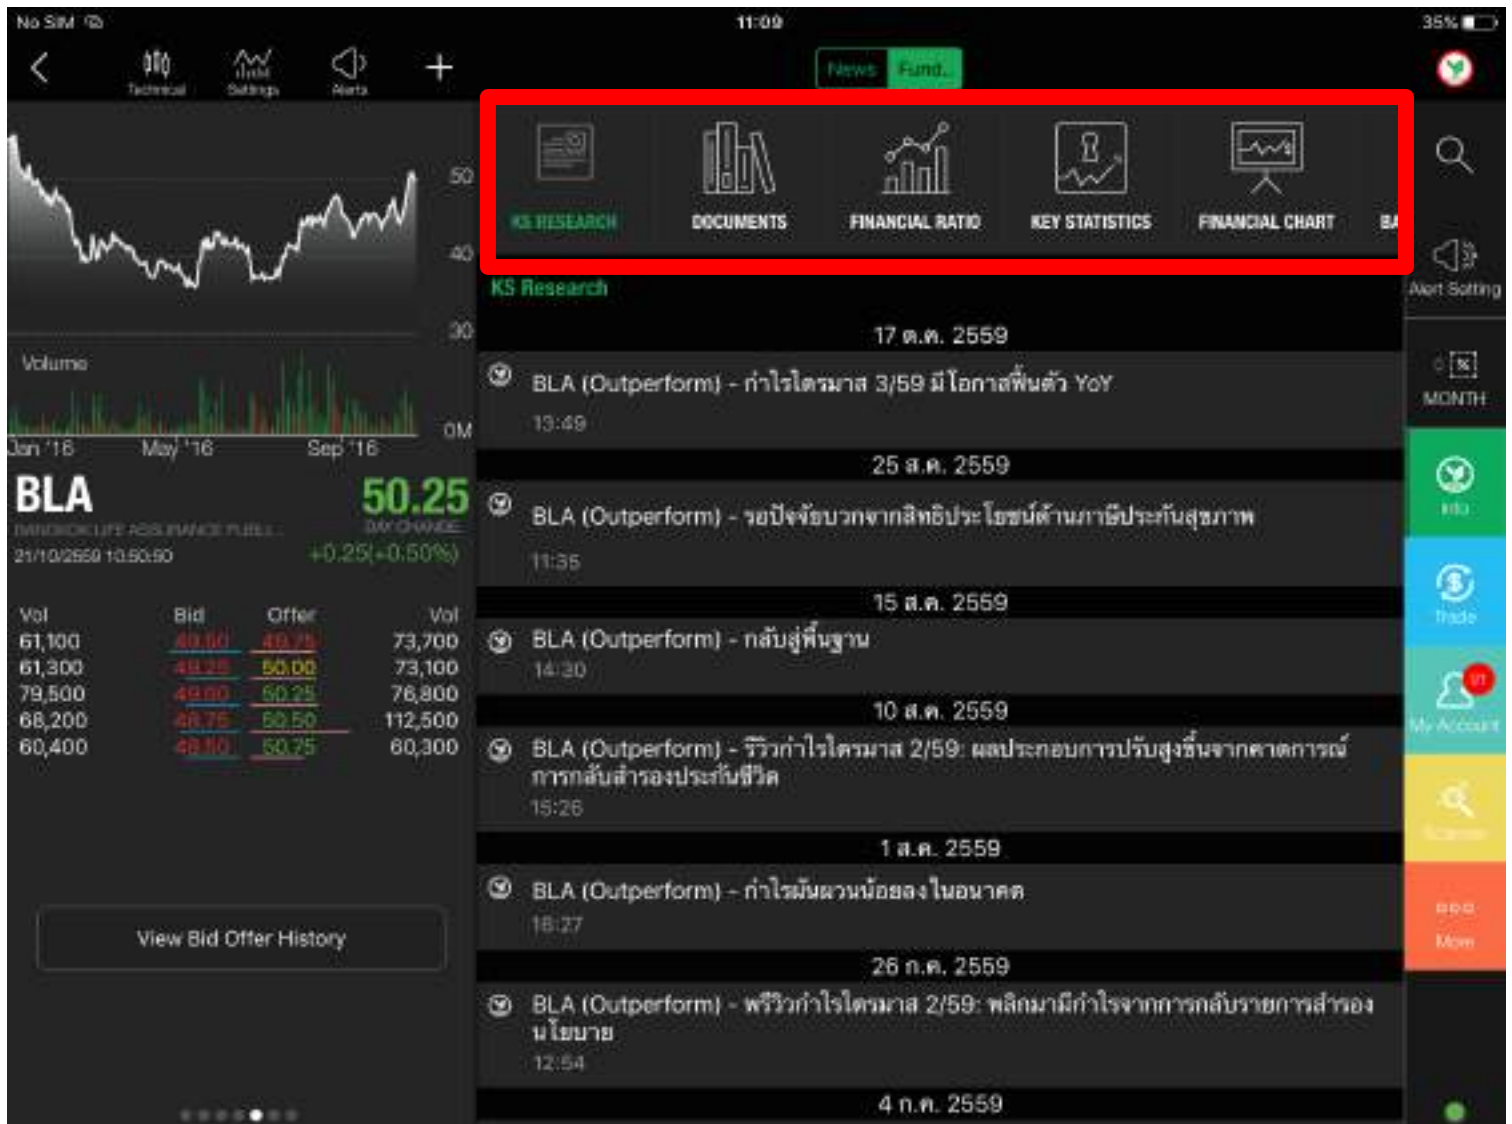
No SIM 11:09 35%

Technical Settings Alerts +

News Fund.

50
40
30
Volume
0M
Jan '16 May '16 Sep '16

BLA 50.25
BANGKOK LIFE ASSURANCE PUBLI... DAY CHANGE
21/10/2559 10:50:50 +0.25(+0.50%)

| Vol | Bid | Offer | Vol |
|---|---|---|---|
| 61,100 | 49.50 | 49.75 | 73,700 |
| 61,300 | 49.25 | 50.00 | 73,100 |
| 79,500 | 49.00 | 50.25 | 76,800 |
| 68,200 | 48.75 | 50.50 | 112,500 |
| 60,400 | 48.50 | 50.75 | 60,300 |

View Bid Offer History

KS RESEARCH DOCUMENTS FINANCIAL RATIO KEY STATISTICS FINANCIAL CHART BA

KS Research

17 ต.ค. 2559
BLA (Outperform) - กำไรไตรมาส 3/59 มีโอกาสฟื้นตัว YoY
13:49

25 ส.ค. 2559
BLA (Outperform) - รอปัจจัยบวกจากสิทธิประโยชน์ด้านภาษีประกันสุขภาพ
11:35

15 ส.ค. 2559
BLA (Outperform) - กลับสู่พื้นฐาน
14:30

10 ส.ค. 2559
BLA (Outperform) - รีวิวกำไรไตรมาส 2/59: ผลประกอบการปรับสูงขึ้นจากคาดการณ์การกลับสำรองประกันชีวิต
15:26

1 ส.ค. 2559
BLA (Outperform) - กำไรมีแนวโน้มลดลงในอนาคต
16:27

26 ก.ค. 2559
BLA (Outperform) - พรีวิวกำไรไตรมาส 2/59: พลิกมามีกำไรจากการกลับรายการสำรองนโยบาย
12:54

4 ก.ค. 2559

Alert Setting
MONTH
Info
Trade
17
My Account
Scanner
More